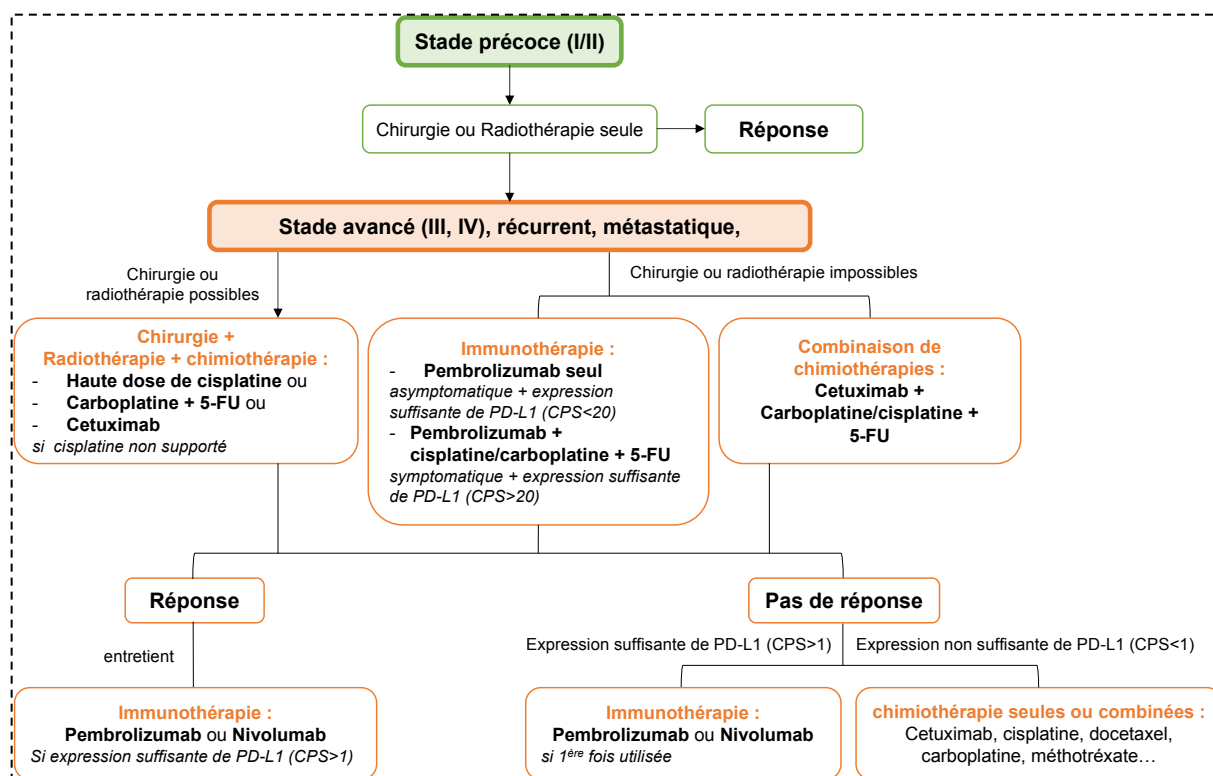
Stade précoce (I/II)

Chirurgie ou Radiothérapie seule

Réponse

Stade avancé (III, IV), récurrent, métastatique,

Chirurgie ou radiothérapie possibles

Chirurgie ou radiothérapie impossibles

Chirurgie + Radiothérapie + chimiothérapie :
- Haute dose de cisplatine ou
- Carboplatine + 5-FU ou
- Cetuximab
*si cisplatine non supporté*

Immunothérapie :
- Pembrolizumab seul
*asymptomatique + expression suffisante de PD-L1 (CPS<20)*
- Pembrolizumab + cisplatine/carboplatine + 5-FU
*symptomatique + expression suffisante de PD-L1 (CPS>20)*

Combinaison de chimiothérapies :
Cetuximab + Carboplatine/cisplatine + 5-FU

Réponse

Pas de réponse

entretient

Expression suffisante de PD-L1 (CPS>1)

Expression non suffisante de PD-L1 (CPS<1)

Immunothérapie :
Pembrolizumab ou Nivolumab
*Si expression suffisante de PD-L1 (CPS>1)*

Immunothérapie :
Pembrolizumab ou Nivolumab
*si $1^{ère}$ fois utilisée*

chimiothérapie seules ou combinées :
Cetuximab, cisplatine, docetaxel, carboplatine, méthotréxate…